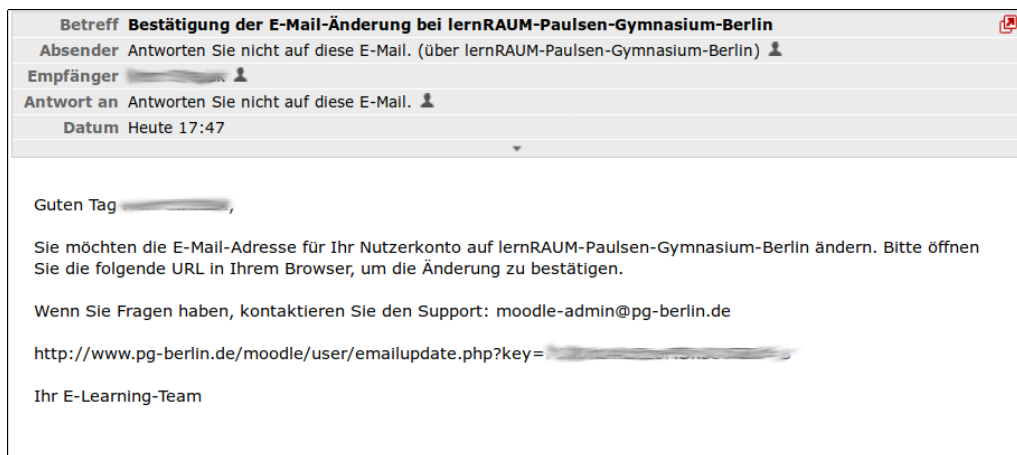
Betreff Bestätigung der E-Mail-Änderung bei lernRAUM-Paulsen-Gymnasium-Berlin
Absender Antworten Sie nicht auf diese E-Mail. (über lernRAUM-Paulsen-Gymnasium-Berlin)
Empfänger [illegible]
Antwort an Antworten Sie nicht auf diese E-Mail.
Datum Heute 17:47

Guten Tag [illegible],

Sie möchten die E-Mail-Adresse für Ihr Nutzerkonto auf lernRAUM-Paulsen-Gymnasium-Berlin ändern. Bitte öffnen Sie die folgende URL in Ihrem Browser, um die Änderung zu bestätigen.

Wenn Sie Fragen haben, kontaktieren Sie den Support: moodle-admin@pg-berlin.de

http://www.pg-berlin.de/moodle/user/emailupdate.php?key=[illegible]

Ihr E-Learning-Team